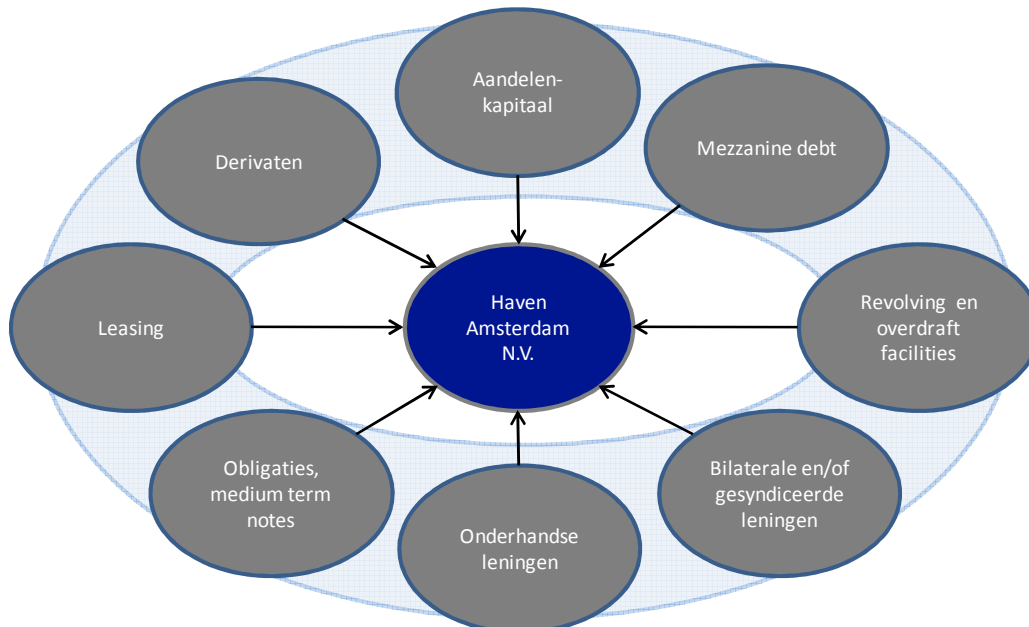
Aandelen-kapitaal

Derivaten

Mezzanine debt

Leasing

Haven Amsterdam N.V.

Revolving en overdraft facilities

Obligaties, medium term notes

Onderhandse leningen

Bilaterale en/of gesyndiceerde leningen